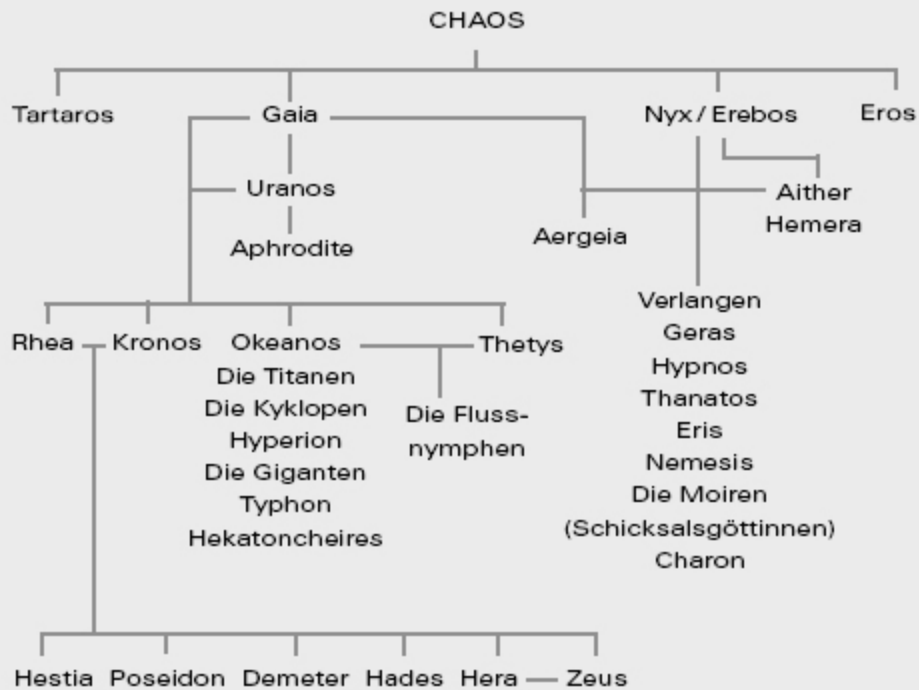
CHAOS

Tartaros

Gaia

Nyx / Erebos

Eros

Uranos

Aither
Hemera

Aphrodite

Aergeia

Rhea

Kronos

Okeanos
Die Titanen
Die Kyklopen
Hyperion
Die Giganten
Typhon
Hekatoncheires

Thetys

Die Flussnymphen

Verlangen
Geras
Hypnos
Thanatos
Eris
Nemesis
Die Moiren
(Schicksalsgöttinnen)
Charon

Hestia

Poseidon

Demeter

Hades

Hera

Zeus